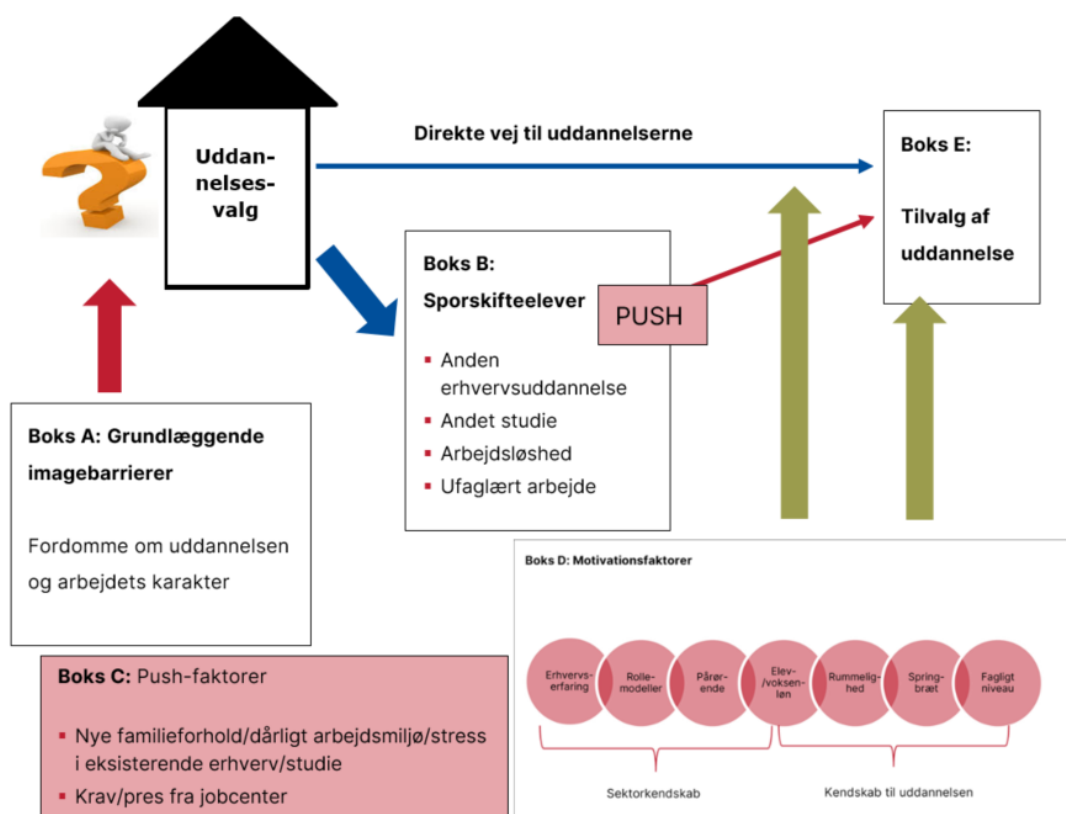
Uddannelsesvalg

Direkte vej til uddannelserne

Boks E:

Tilvalg af uddannelse

Boks B:

Sporskifteelever

PUSH

- Anden erhvervsuddannelse
- Andet studie
- Arbejdsløshed
- Ufaglært arbejde

Boks A: Grundlæggende imagebarrierer

Fordomme om uddannelsen og arbejdets karakter

Boks D: Motivationsfaktorer

Erhvervserfaring

Rollemodeller

Pårørende

Elev-/voksenløn

Rummelighed

Springbræt

Fagligt niveau

Sektorkendskab

Kendskab til uddannelsen

Boks C: Push-faktorer

- Nye familieforhold/dårligt arbejdsmiljø/stress i eksisterende erhverv/studie
- Krav/pres fra jobcenter